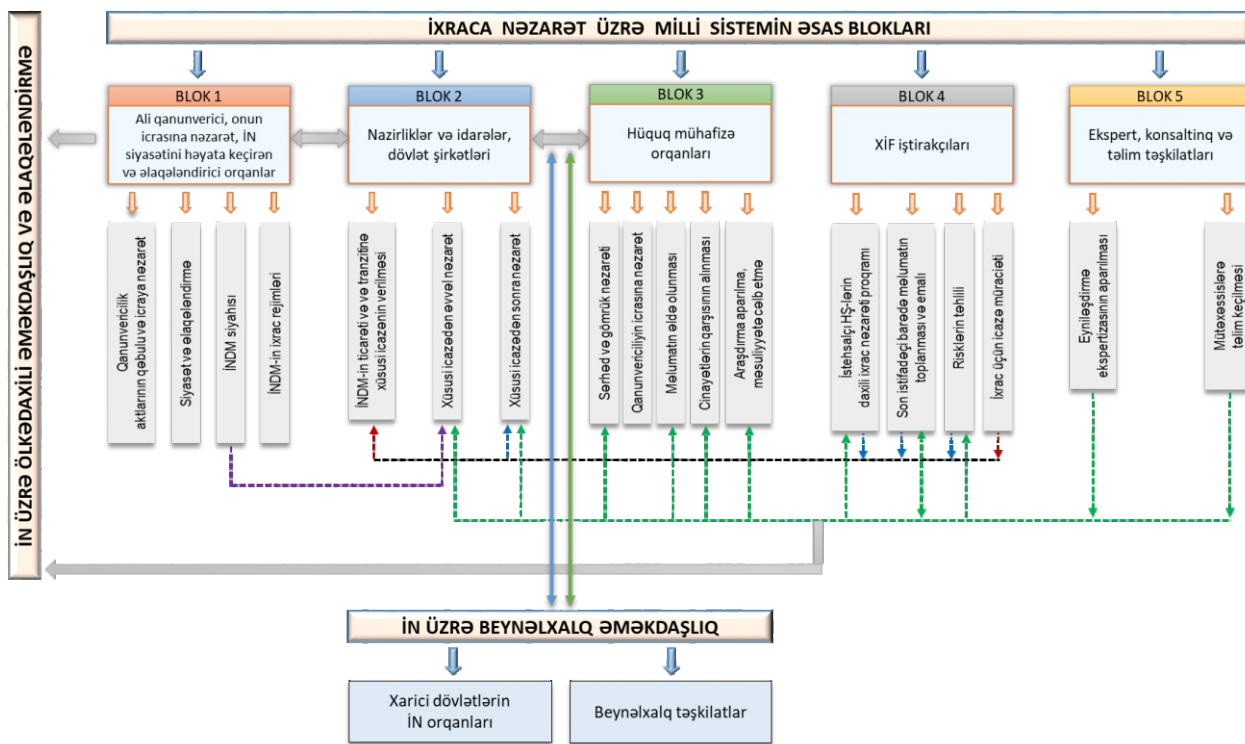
İXRACA NƏZARƏT ÜZRƏ MİLLİ SİSTEMİN ƏSAS BLOKLARI

İN ÜZRƏ ÖLKƏDAXİLİ ƏMƏKDAŞLIQ VƏ ƏLAQƏLƏNDİRMƏ

BLOK 1
Ali qanunverici, onun icrasına nəzarət, İN siyasətini həyata keçirən və əlaqələndirici orqanlar

Qanunvericilik aktlarının qəbulu və icraya nəzarət
Siyasət və əlaqələndirmə
İNDM siyahısı
İNDM-in ixrac rejimləri

BLOK 2
Nazirliklər və idarələr, dövlət şirkətləri

İNDM-in ticarəti və tranzitinə xüsusi icazənin verilməsi
Xüsusi icazədən əvvəl nəzarət
Xüsusi icazədən sonra nəzarət

BLOK 3
Hüquq mühafizə orqanları

Sərhəd və gömrük nəzarəti
Qanunvericiliyin icrasına nəzarət
Məlumatın əldə olunması
Cinayətlərin qarşısının alınması
Araşdırma aparılma, məsuliyyətə cəlb etmə

BLOK 4
XİF iştirakçıları

İstehsalçı HŞ-lərin daxili ixrac nəzarəti proqramı
Son istifadəçi barədə məlumatın toplanması və emalı
Risklərin təhlili
İxrac üçün icazə müraciəti

BLOK 5
Ekspert, konsaltinq və təlim təşkilatları

Eyniləşdirmə ekspertizasının aparılması
Mütəxəssislərə təlim keçilməsi

İN ÜZRƏ BEYNƏLXALQ ƏMƏKDAŞLIQ

Xarici dövlətlərin İN orqanları
Beynəlxalq təşkilatlar